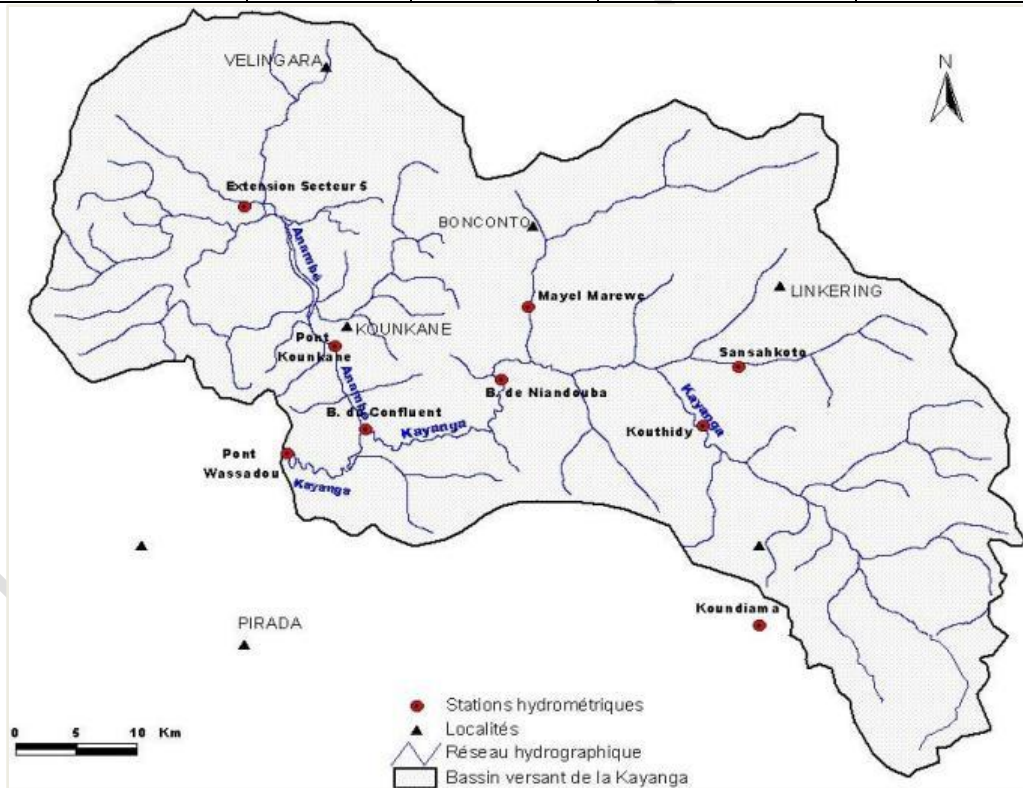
N

VELINGARA

Extension Secteur 5

Anambe

BONCONTO

Mayel Marewe

LINKERING

Pont Kounkane

KOUNKANE

Anambe

Sansahkoto

B. de Niandouba

Kayanga

B. du Confluent

Kayanga

Kouthidy

Pont Wassadou

Kayanga

PIRADA

Koundiama

0 5 10 Km

Stations hydrométriques
Localités
Réseau hydrographique
Bassin versant de la Kayanga